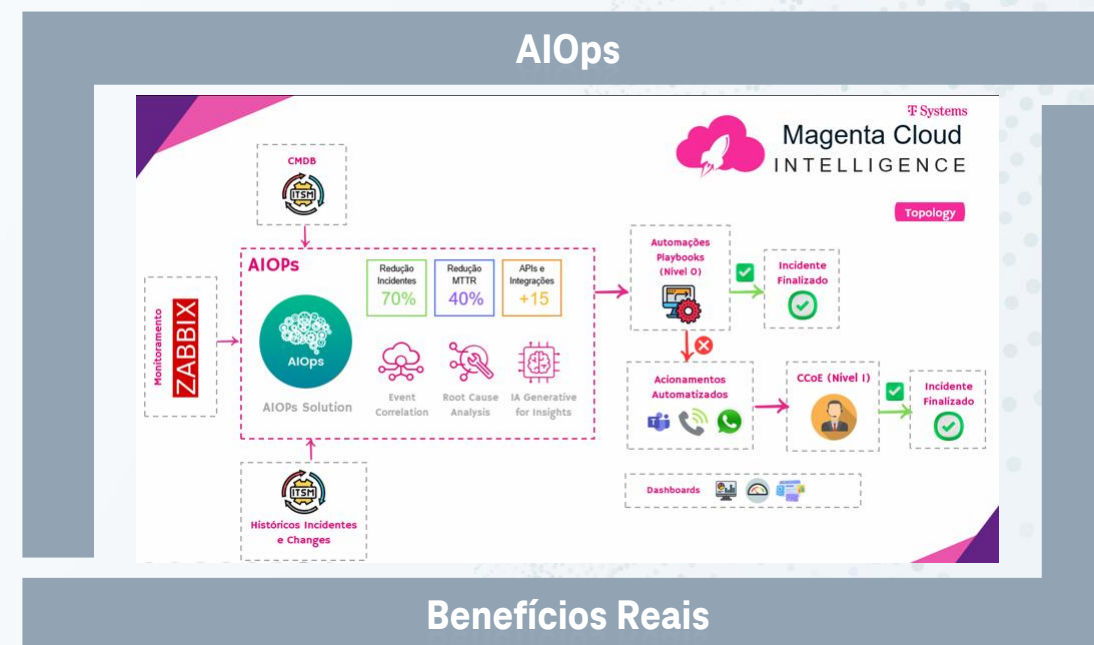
AIOps

T Systems
Magenta Cloud
INTELLIGENCE

Topology

CMDB
ITSM

AIOPs

Redução Incidentes
70%

Redução MTTR
40%

APIs e Integrações
+15

AIOps
AIOPs Solution

Event Correlation

Root Cause Analysis

IA Generative for Insights

Monitoramento
ZABBIX

ITSM
Históricos Incidentes e Changes

Automações Playbooks (Nível 0)

Incidente Finalizado

Acionamentos Automatizados

CCoE (Nível I)

Incidente Finalizado

Dashboards

Benefícios Reais